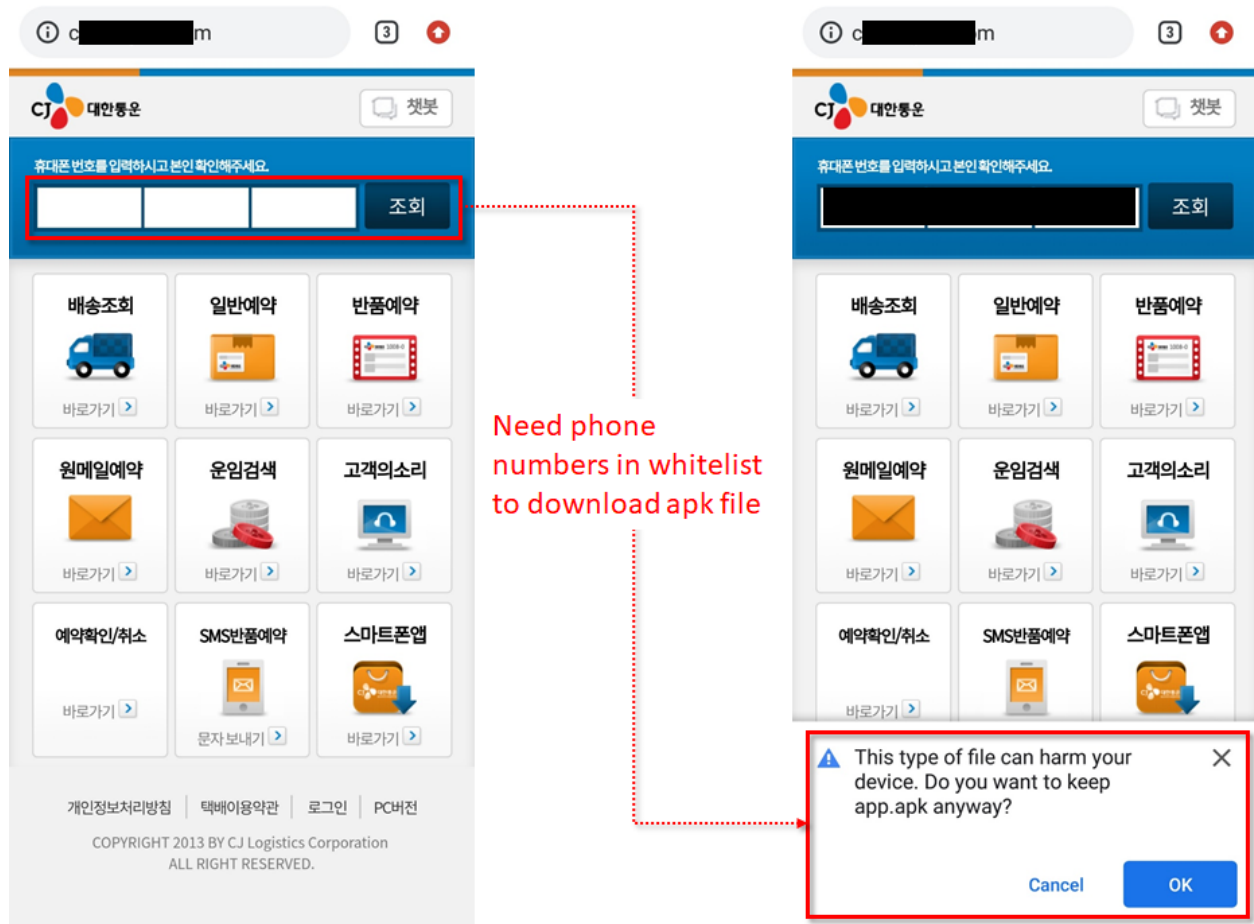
c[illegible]m 3

CJ 대한통운 챗봇

휴대폰 번호를 입력하시고 본인 확인해주세요.

조회

배송조회 바로가기

일반예약 바로가기

반품예약 바로가기

원메일예약 바로가기

운임검색 바로가기

고객의소리 바로가기

예약확인/취소 바로가기

SMS반품예약 문자 보내기

스마트폰앱 바로가기

개인정보처리방침 | 택배이용약관 | 로그인 | PC버전

COPYRIGHT 2013 BY CJ Logistics Corporation ALL RIGHT RESERVED.

Need phone numbers in whitelist to download apk file

c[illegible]m 3

CJ 대한통운 챗봇

휴대폰 번호를 입력하시고 본인 확인해주세요.

조회

배송조회 바로가기

일반예약 바로가기

반품예약 바로가기

원메일예약 바로가기

운임검색 바로가기

고객의소리 바로가기

예약확인/취소 바로가기

SMS반품예약

스마트폰앱

This type of file can harm your device. Do you want to keep app.apk anyway?

Cancel OK